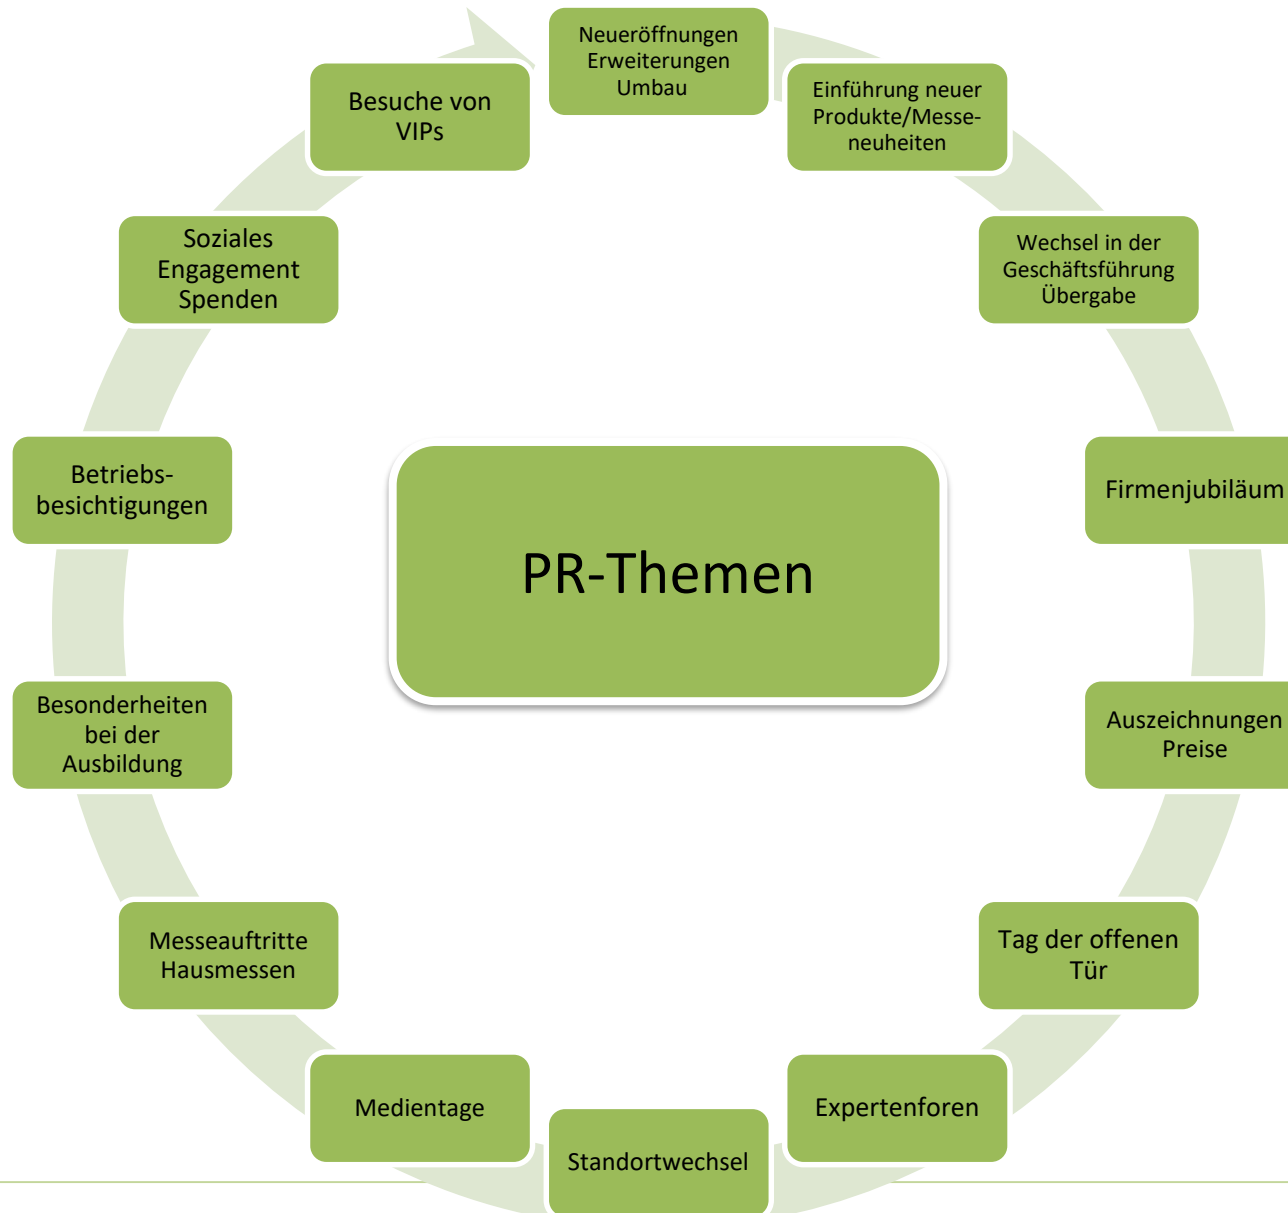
PR-Themen

Neueröffnungen
Erweiterungen
Umbau

Einführung neuer Produkte/Messeneuheiten

Wechsel in der Geschäftsführung
Übergabe

Firmenjubiläum

Auszeichnungen
Preise

Tag der offenen Tür

Expertenforen

Standortwechsel

Medientage

Messeauftritte
Hausmessen

Besonderheiten bei der Ausbildung

Betriebsbesichtigungen

Soziales Engagement
Spenden

Besuche von VIPs